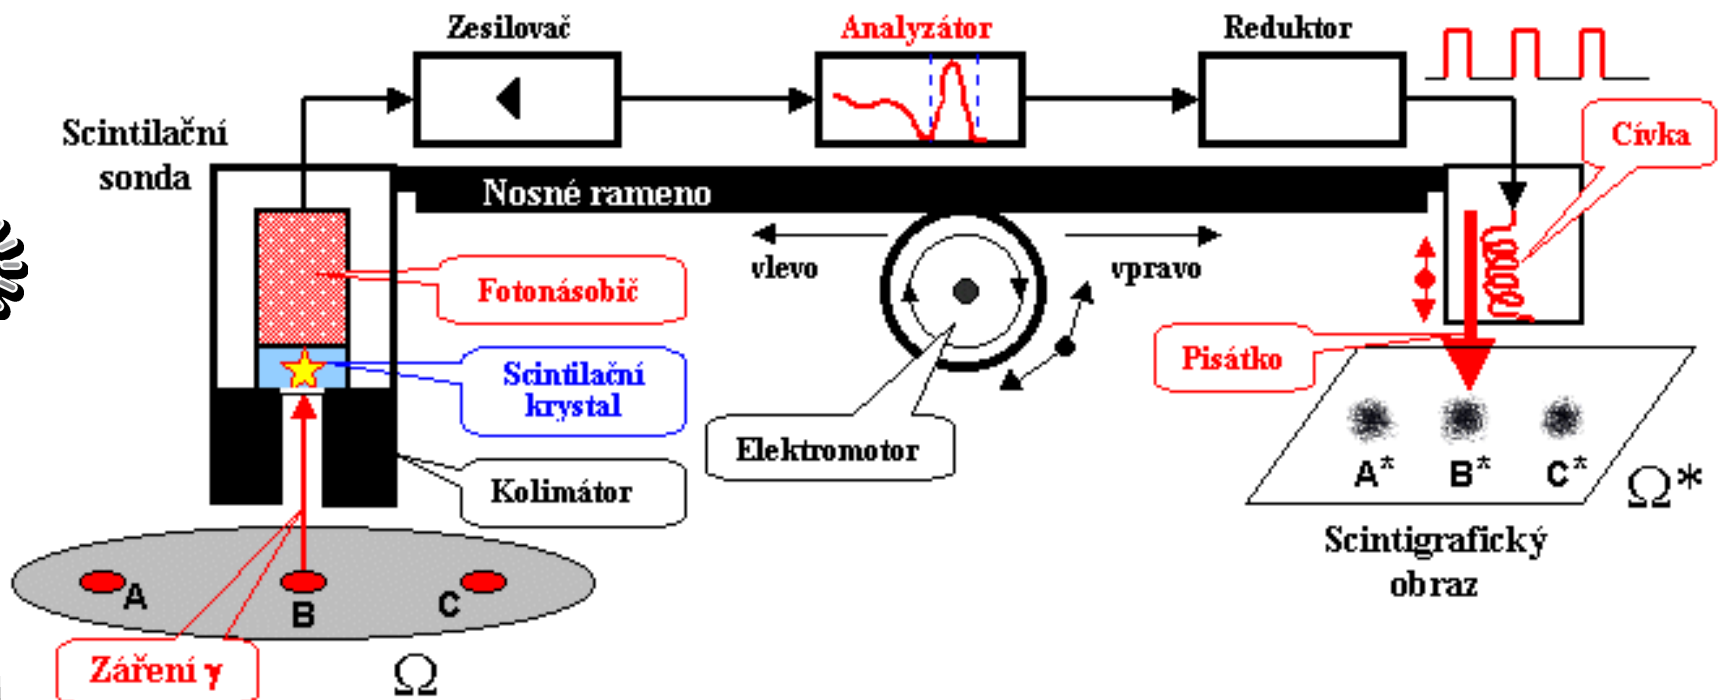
Zesilovač

Analyzátor

Reduktor

Scintilační sonda

Nosné rameno

Cívka

Fotonásobič

vlevo

vpravo

Scintilační krystal

Pisátko

Elektromotor

Kolimátor

$A^*$

$B^*$

$C^*$

$\Omega^*$

Scintigrafický obraz

A

B

C

Záření γ

$\Omega$